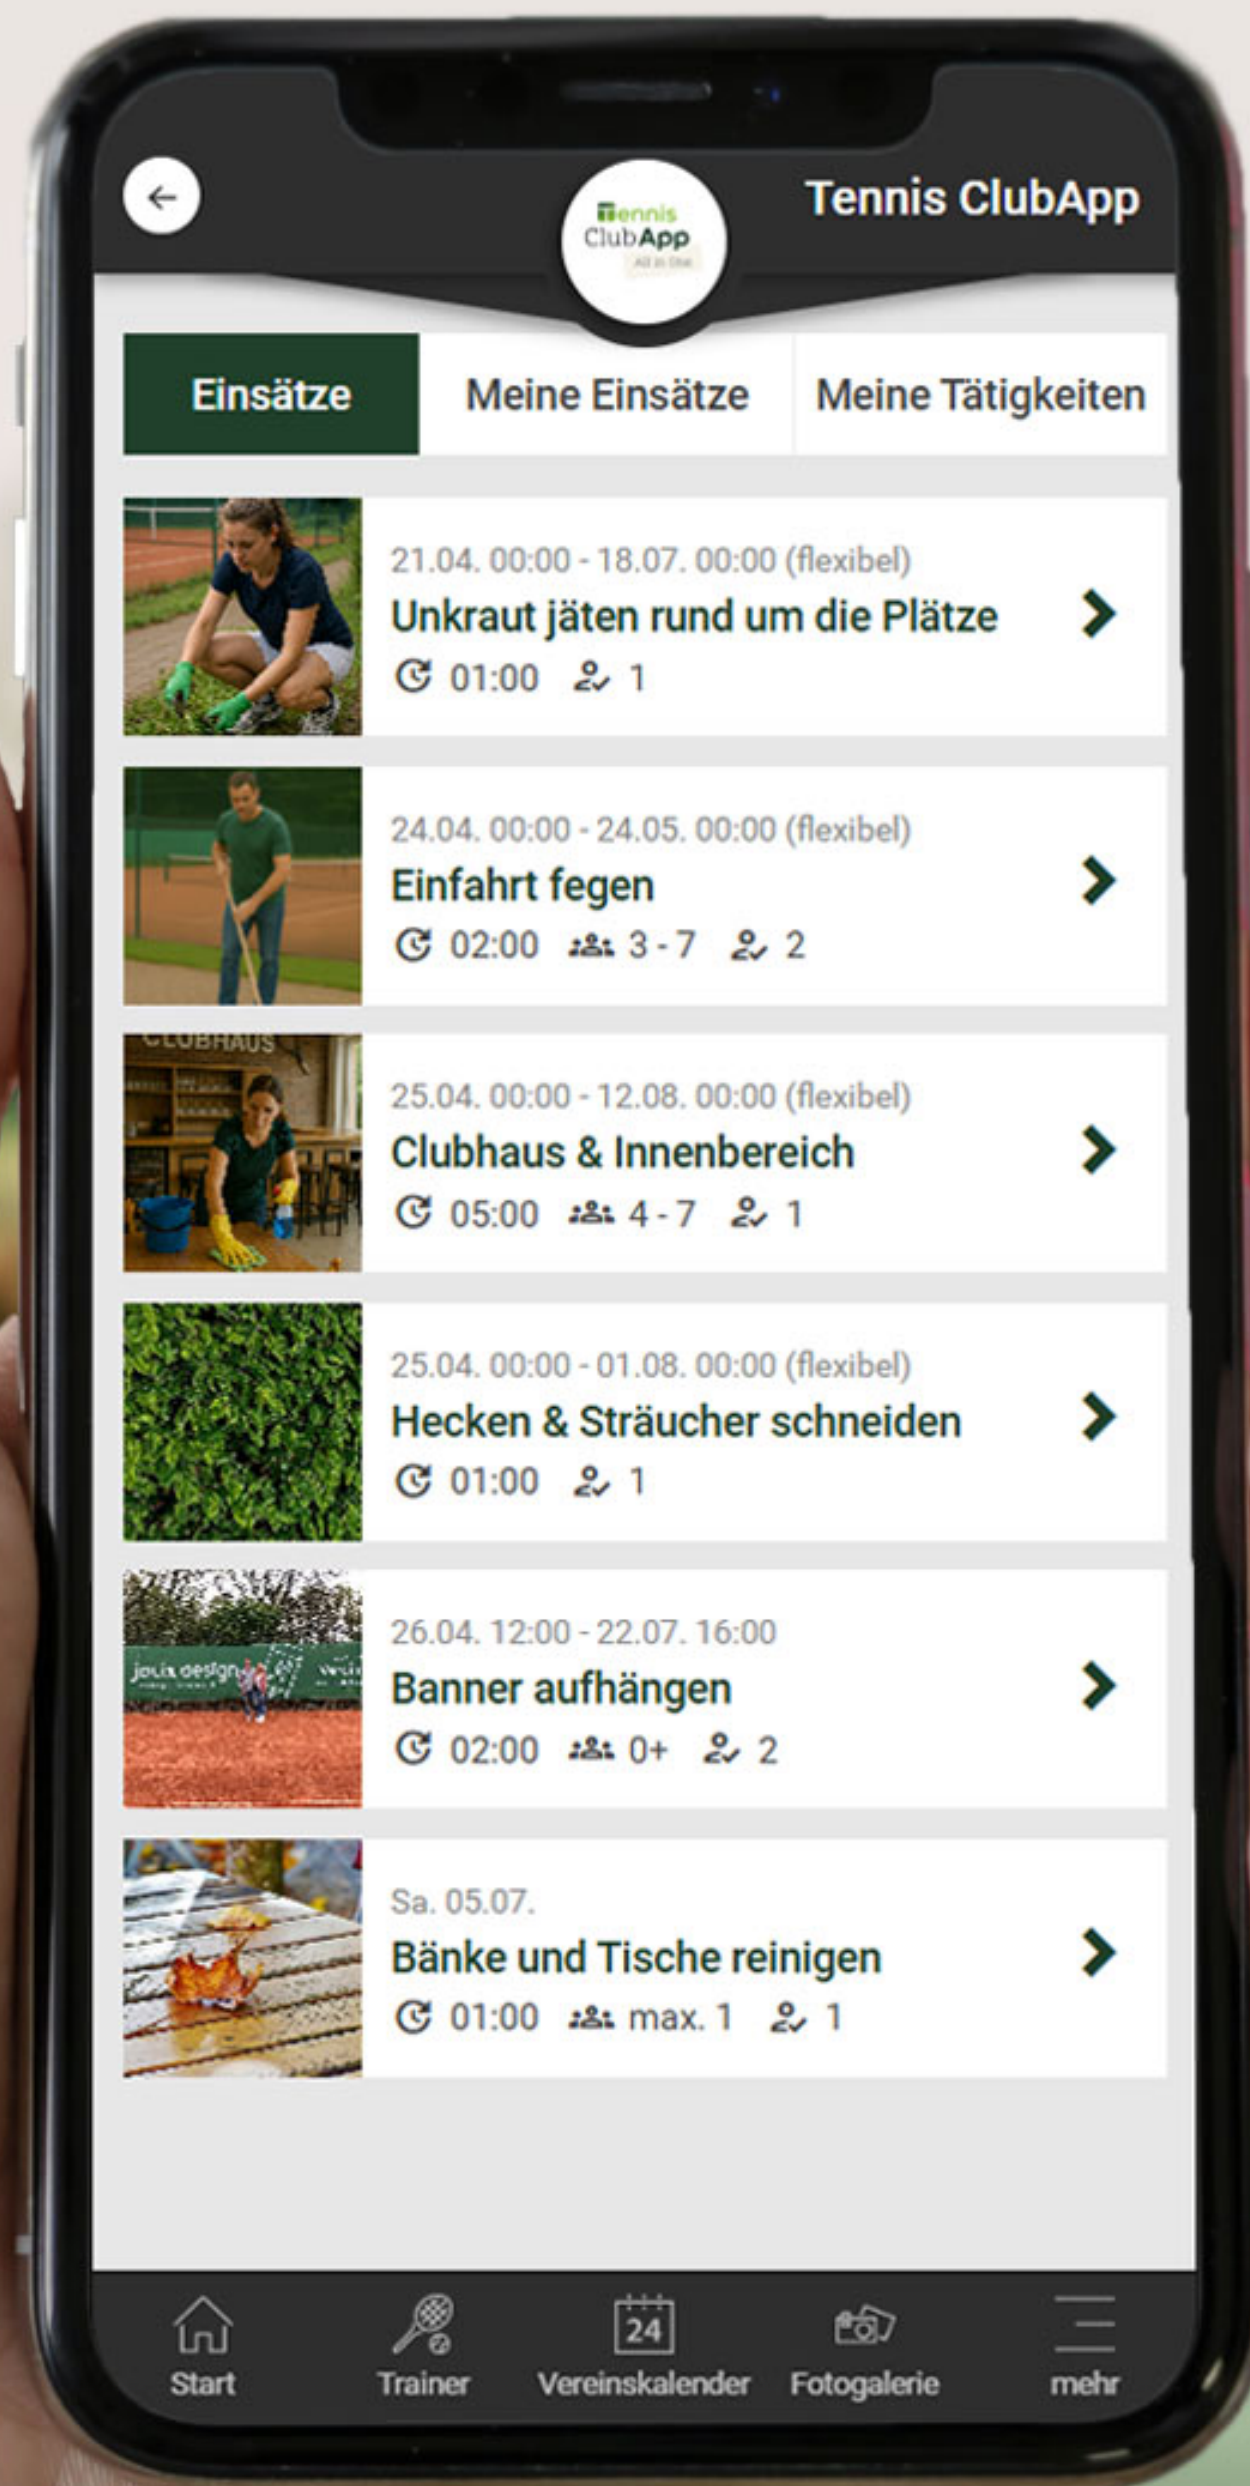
Tennis ClubApp

Tennis ClubApp

Einsätze | Meine Einsätze | Meine Tätigkeiten

21.04. 00:00 - 18.07. 00:00 (flexibel)
Unkraut jäten rund um die Plätze
01:00 1

24.04. 00:00 - 24.05. 00:00 (flexibel)
Einfahrt fegen
02:00 3 - 7 2

CLUBHAUS
25.04. 00:00 - 12.08. 00:00 (flexibel)
Clubhaus & Innenbereich
05:00 4 - 7 1

25.04. 00:00 - 01.08. 00:00 (flexibel)
Hecken & Sträucher schneiden
01:00 1

26.04. 12:00 - 22.07. 16:00
Banner aufhängen
02:00 0+ 2

Sa. 05.07.
Bänke und Tische reinigen
01:00 max. 1 1

Start
Trainer
24
Vereinskalender
Fotogalerie
mehr